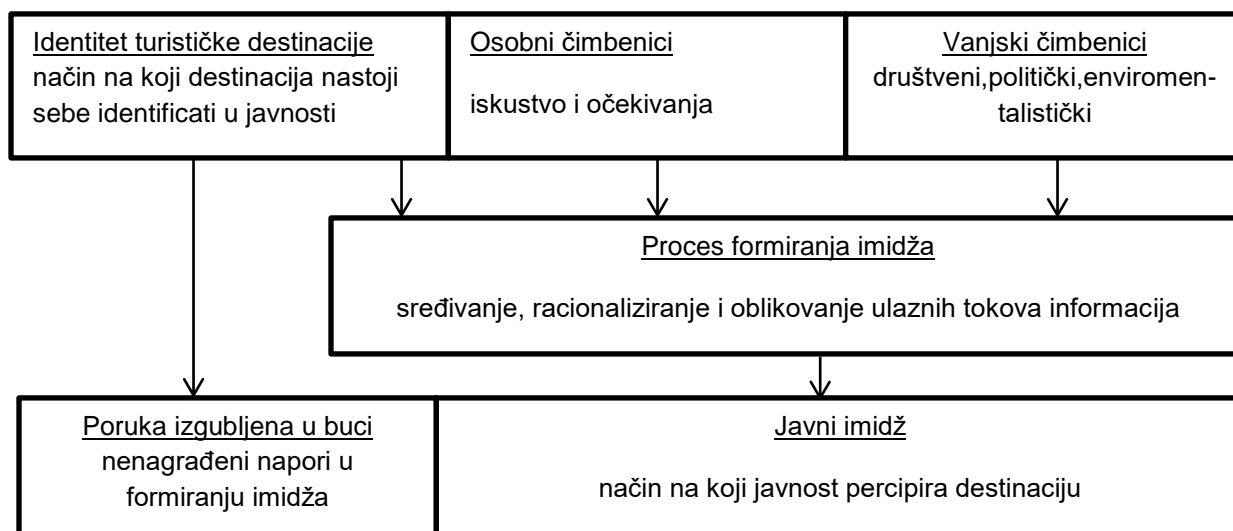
Identitet turističke destinacije
način na koji destinacija nastoji sebe identificati u javnosti

Osobni čimbenici
iskustvo i očekivanja

Vanjski čimbenici
društveni,politički,enviromentalistički

Proces formiranja imidža
sređivanje, racionaliziranje i oblikovanje ulaznih tokova informacija

Poruka izgubljena u buci
nenagrađeni napori u formiranju imidža

Javni imidž
način na koji javnost percipira destinaciju